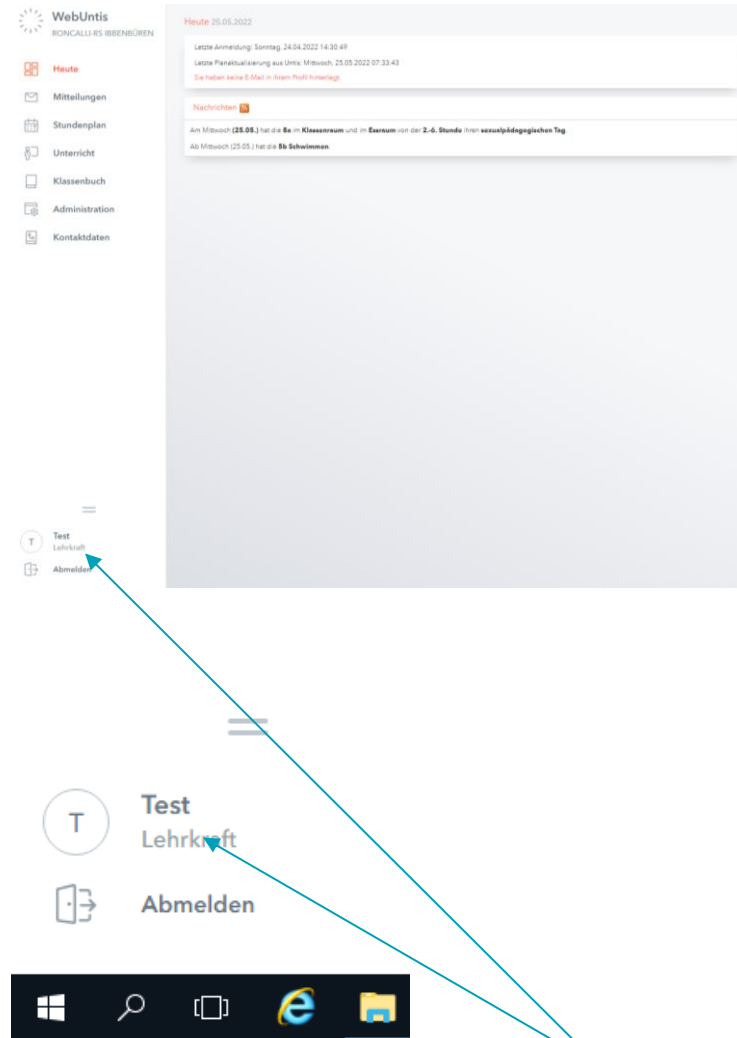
WebUntis
RONCALLI-RS IBBENBÜREN

Heute
Mitteilungen
Stundenplan
Unterricht
Klassenbuch
Administration
Kontaktdaten

Heute 25.05.2022

Letzte Anmeldung: Sonntag, 24.04.2022 14:30:49
Letzte Planaktualisierung aus Untis: Mittwoch, 25.05.2022 07:33:43
Sie haben keine E-Mail in Ihrem Profil hinterlegt.

Nachrichten

Am Mittwoch (25.05.) hat die 8a im Klassenraum und im Essraum von der 2.-6. Stunde ihren sexualpädagogischen Tag.
Ab Mittwoch (25.05.) hat die 5b Schwimmen.

T Test
Lehrkraft
Abmelden

T Test
Lehrkraft
Abmelden